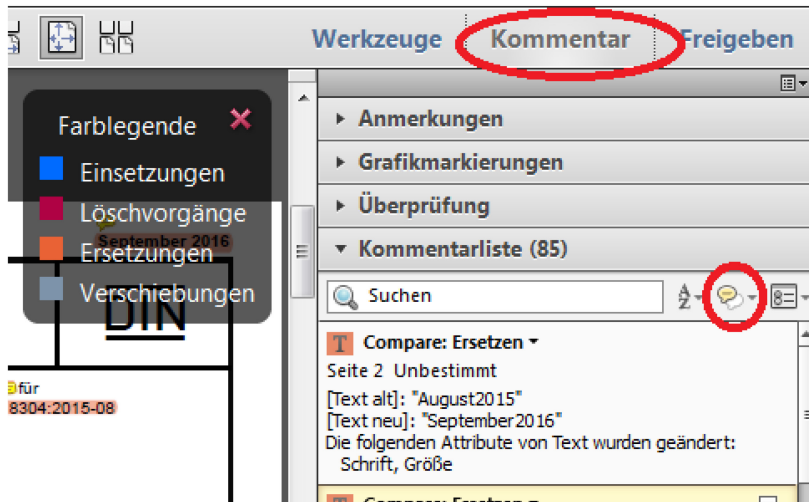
Werkzeuge Kommentar Freigeben

Farblegende

Einsetzungen

Löschvorgänge

Ersetzungen

Verschiebungen

September 2016

DIN

für

8304:2015-08

Anmerkungen

Grafikmarkierungen

Überprüfung

Kommentarliste (85)

Suchen

Compare: Ersetzen

Seite 2 Unbestimmt

[Text alt]: "August2015"
[Text neu]: "September2016"
Die folgenden Attribute von Text wurden geändert:
Schrift, Größe

Compare: Ersetzen